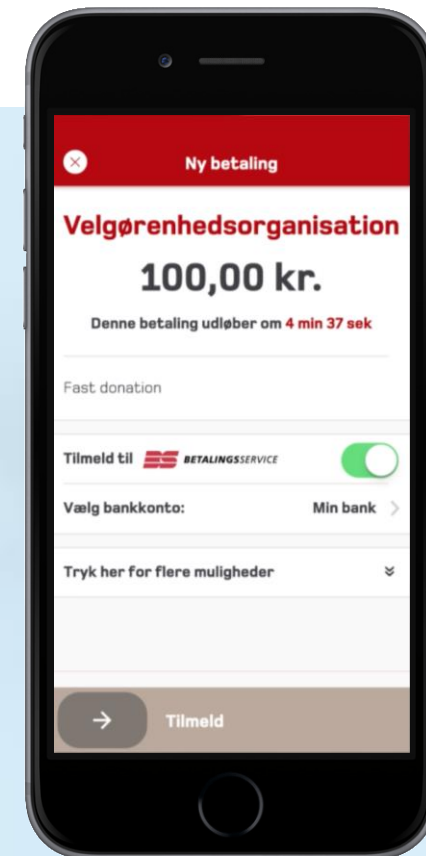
Ny betaling

Velgørenhedsorganisation

100,00 kr.

Denne betaling udløber om 4 min 37 sek

Fast donation

Tilmeld til BS BETALINGSSERVICE

Vælg bankkonto: Min bank

Tryk her for flere muligheder

Tilmeld